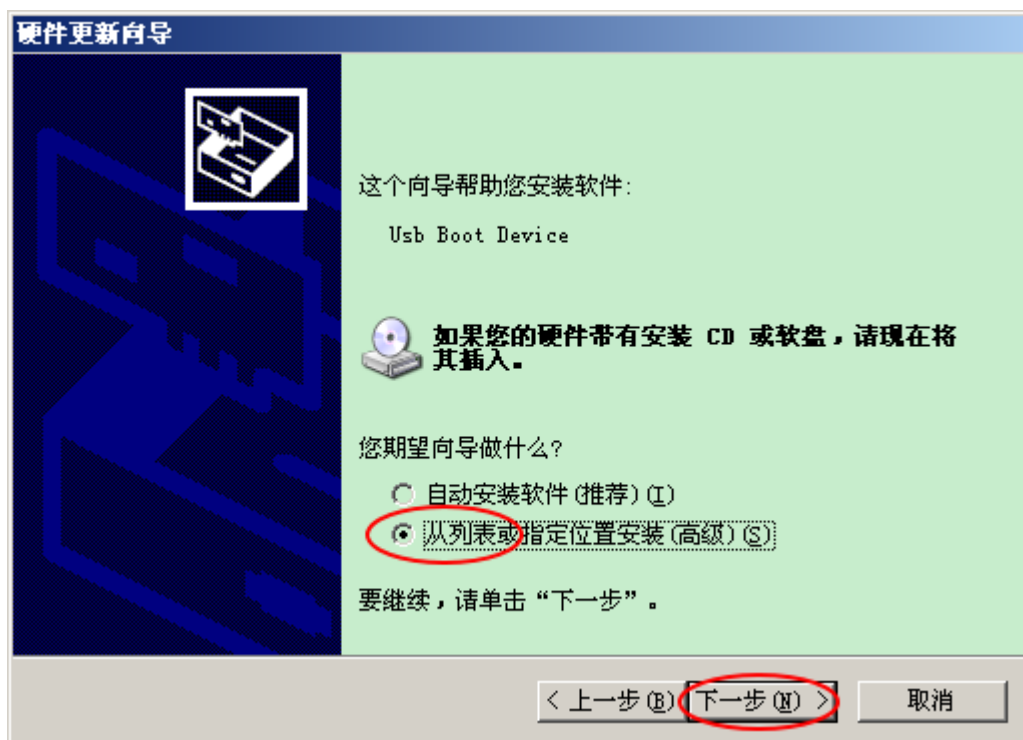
硬件更新向导

这个向导帮助您安装软件:

Usb Boot Device

如果您的硬件带有安装 CD 或软盘，请现在将其插入。

您期望向导做什么?

自动安装软件(推荐)(I)

从列表或指定位置安装(高级)(S)

要继续，请单击“下一步”。

< 上一步(B)

下一步(N) >

取消